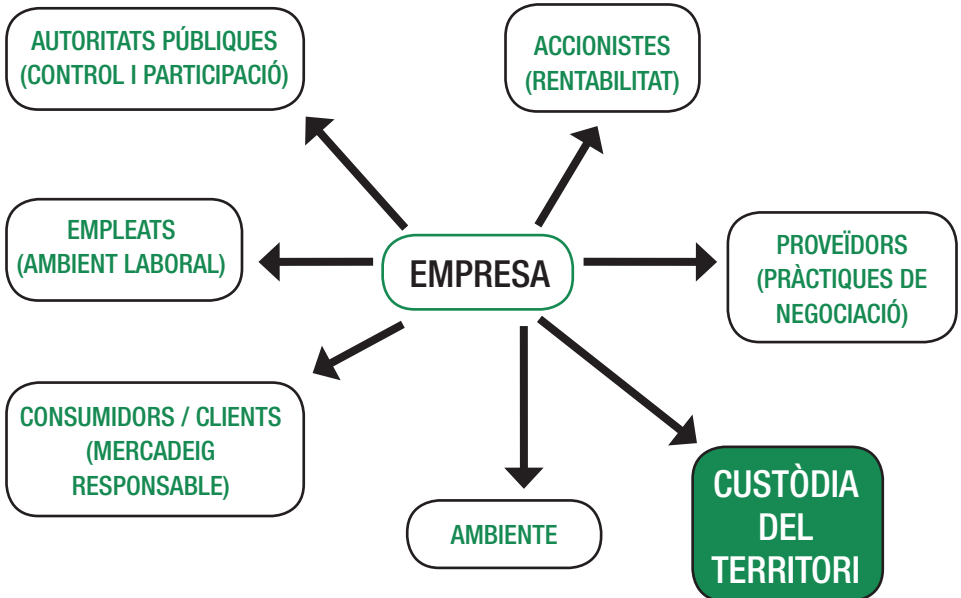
AUTORITATS PÚBLIQUES (CONTROL I PARTICIPACIÓ)

ACCIONISTES (RENTABILITAT)

EMPLEATS (AMBIENT LABORAL)

EMPRESA

PROVEÏDORS (PRÀCTIQUES DE NEGOCIACIÓ)

CONSUMIDORS / CLIENTS (MERCADEIG RESPONSABLE)

AMBIENTE

CUSTÒDIA DEL TERRITORI